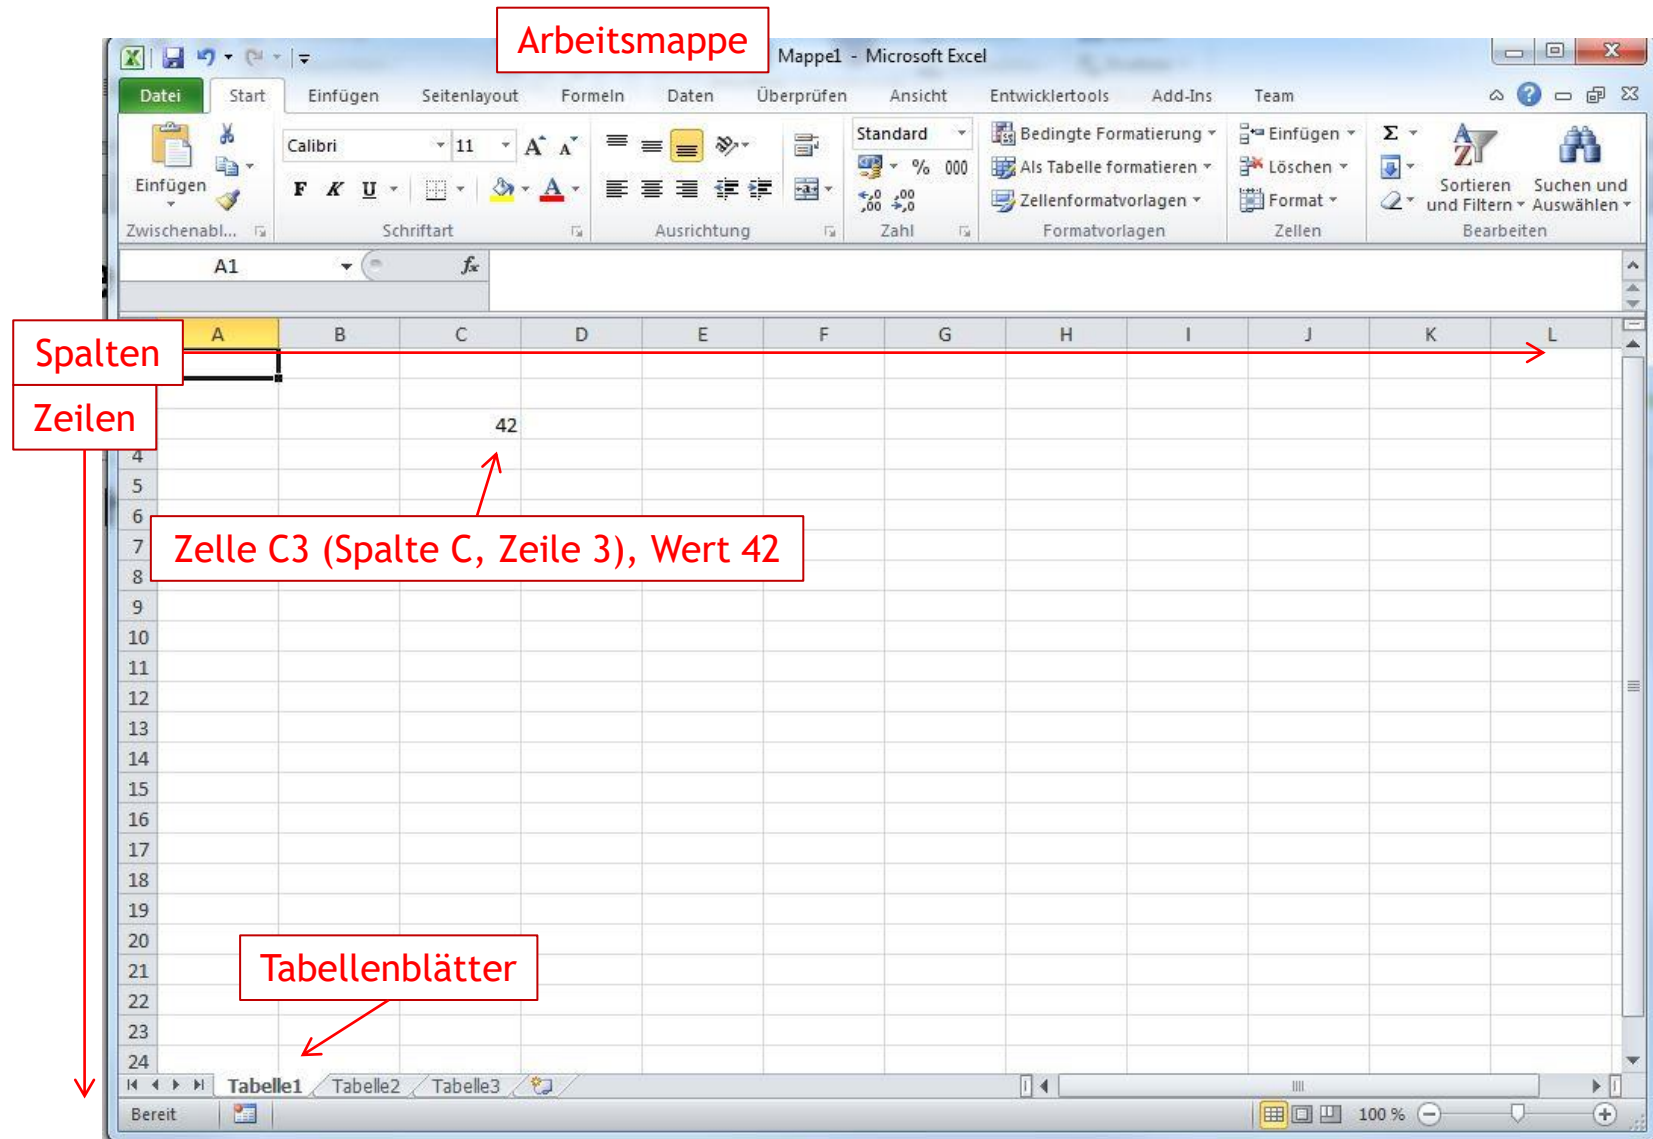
Arbeitsmappe

Mappe1 - Microsoft Excel

Datei Start Einfügen Seitenlayout Formeln Daten Überprüfen Ansicht Entwicklertools Add-Ins Team

Einfügen
Zwischenabl...

Calibri 11
F K U
Schriftart

Ausrichtung

Standard
% 000
Zahl

Bedingte Formatierung
Als Tabelle formatieren
Zellenformatvorlagen
Formatvorlagen

Einfügen
Löschen
Format
Zellen

Σ
Sortieren und Filtern
Suchen und Auswählen
Bearbeiten

A1 $f_x$

| | A | B | C | D | E | F | G | H | I | J | K | L |
|---|---|---|---|---|---|---|---|---|---|---|---|---|

Spalten

Zeilen

42

4
5
6
7
8
9
10
11
12
13
14
15
16
17
18
19
20
21
22
23
24

Zelle C3 (Spalte C, Zeile 3), Wert 42

Tabellenblätter

Tabelle1 Tabelle2 Tabelle3

Bereit

100 %